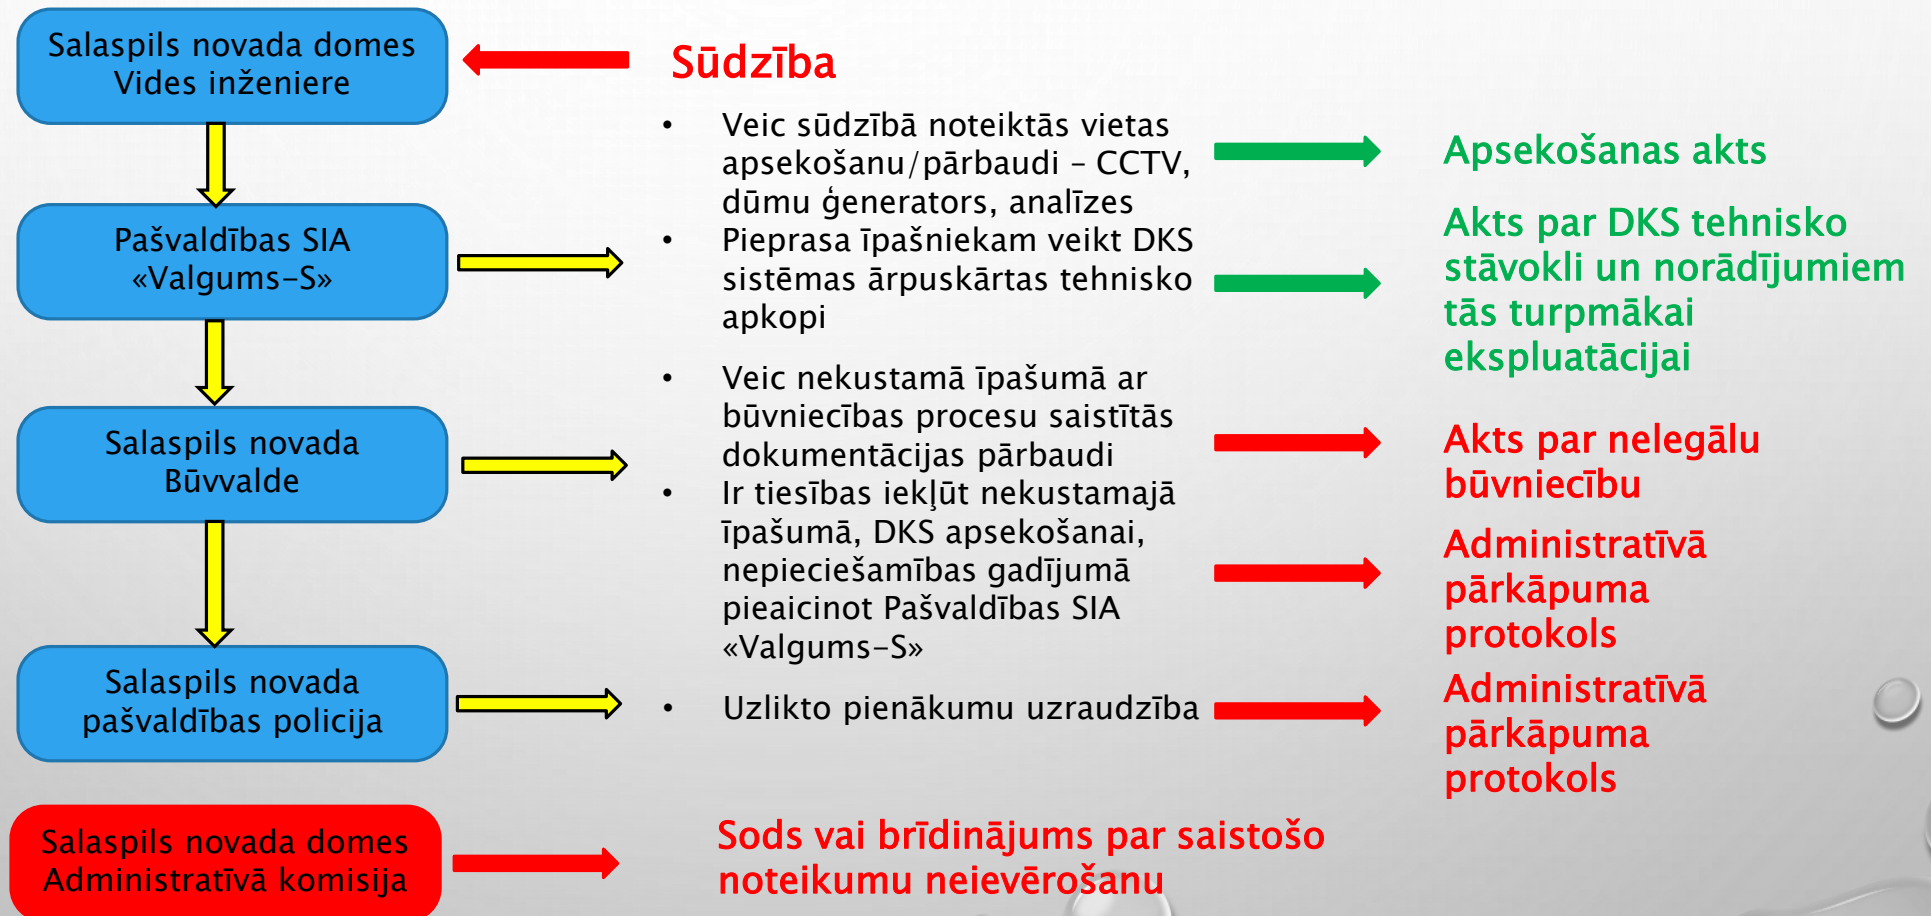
Salaspils novada domes Vides inženiere

Sūdzība

Pašvaldības SIA «Valgums-S»

Salaspils novada Būvvalde

Salaspils novada pašvaldības policija

Salaspils novada domes Administratīvā komisija

• Veic sūdzībā noteiktās vietas apsekošanu/pārbaudi – CCTV, dūmu ģenerators, analīzes
• Pieprasa īpašniekam veikt DKS sistēmas ārpuskārtas tehnisko apkopi

• Veic nekustamā īpašumā ar būvniecības procesu saistītās dokumentācijas pārbaudi
• Ir tiesības iekļūt nekustamajā īpašumā, DKS apsekošanai, nepieciešamības gadījumā pieaicinot Pašvaldības SIA «Valgums-S»

• Uzlikto pienākumu uzraudzība

Apsekošanas akts

Akts par DKS tehnisko stāvokli un norādījumiem tās turpmākai ekspluatācijai

Akts par nelegālu būvniecību

Administratīvā pārkāpuma protokols

Administratīvā pārkāpuma protokols

Sods vai brīdinājums par saistošo noteikumu neievērošanu